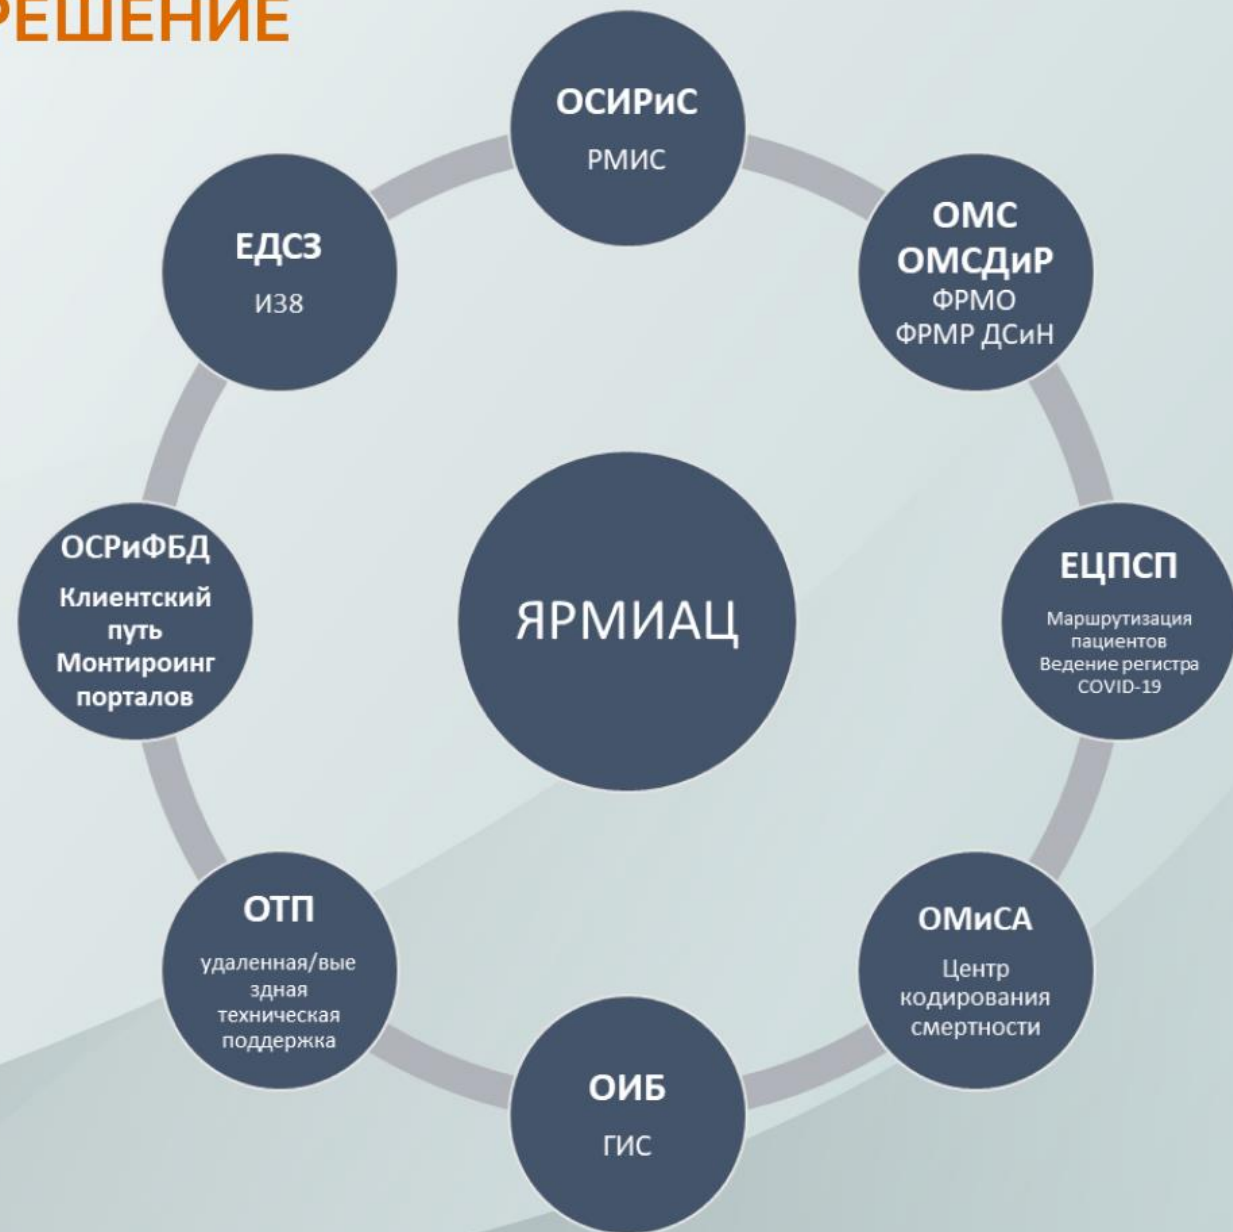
РЕШЕНИЕ

ОСИРиС
РМИС

ОМС
ОМСДиР
ФРМО
ФРМР ДСиН

ЕЦПСП
Маршрутизация пациентов
Ведение регистра COVID-19

ОМиСА
Центр кодирования смертности

ОИБ
ГИС

ОТП
удаленная/выездная техническая поддержка

ОСРиФБД
Клиентский путь
Монтироинг порталов

ЕДСЗ
И38

ЯРМИАЦ